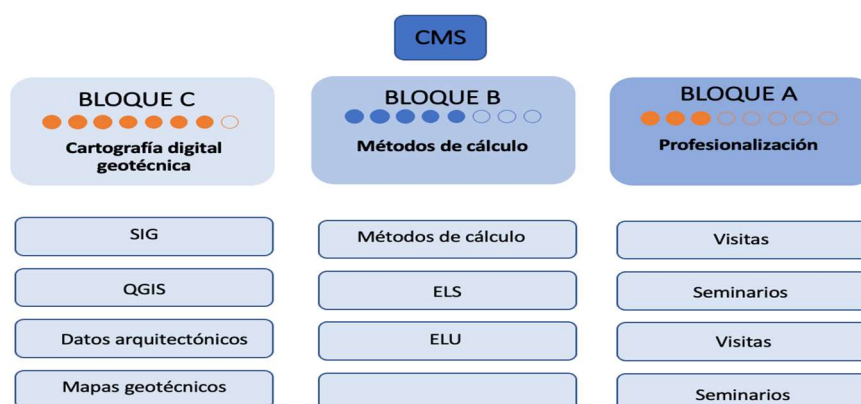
CMS

BLOQUE C
Cartografía digital geotécnica

BLOQUE B
Métodos de cálculo

BLOQUE A
Profesionalización

SIG

QGIS

Datos arquitectónicos

Mapas geotécnicos

Métodos de cálculo

ELS

ELU

Visitas

Seminarios

Visitas

Seminarios